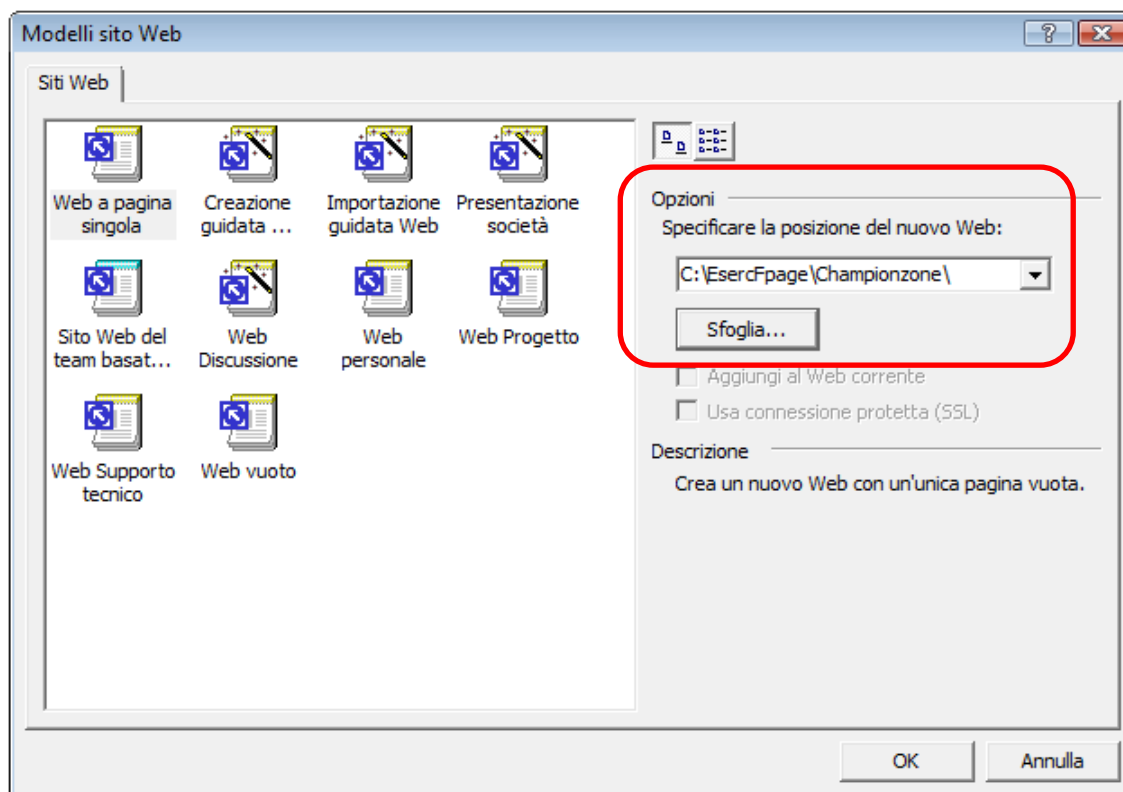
Modelli sito Web

Siti Web

Web a pagina singola
Creazione guidata ...
Importazione guidata Web
Presentazione società
Sito Web del team basat...
Web Discussione
Web personale
Web Progetto
Web Supporto tecnico
Web vuoto

Opzioni
Specificare la posizione del nuovo Web:
C:\EsercFpage\Championzone\
Sfoglia...
Aggiungi al Web corrente
Usa connessione protetta (SSL)

Descrizione
Crea un nuovo Web con un'unica pagina vuota.

OK
Annulla